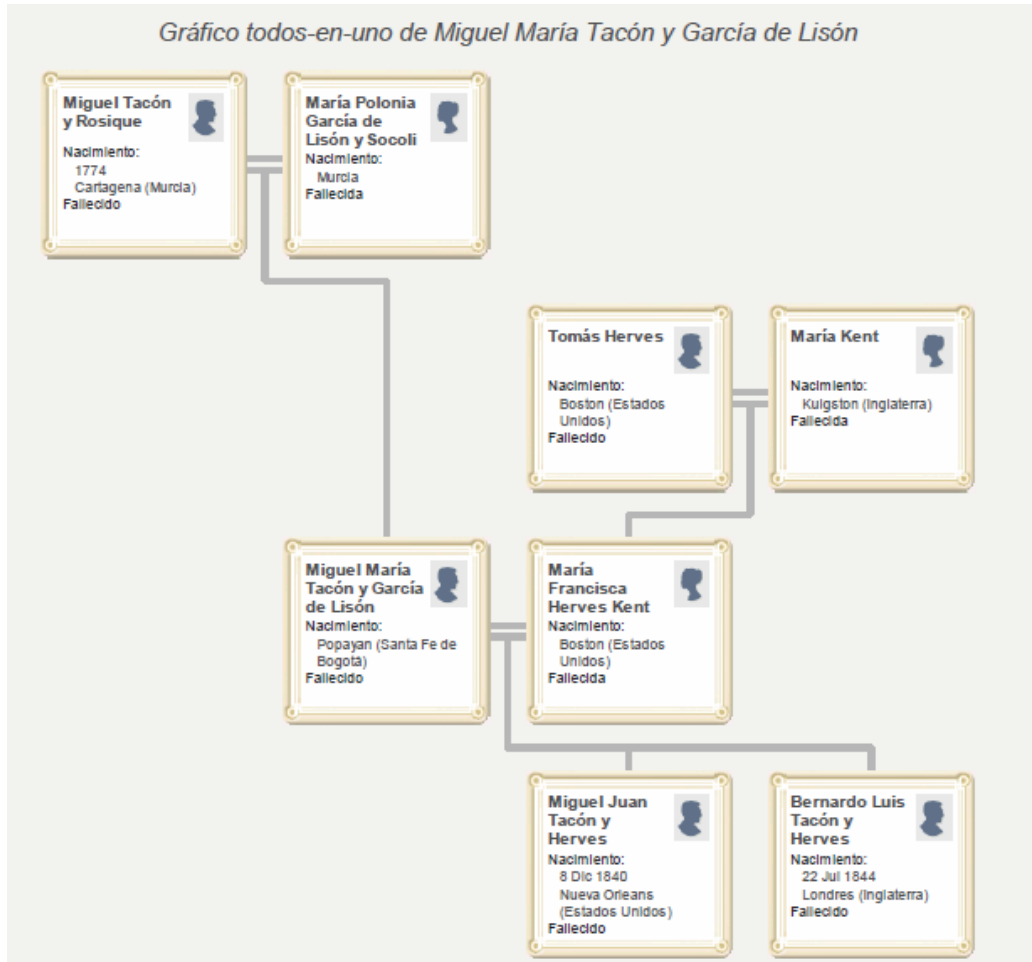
Gráfico todos-en-uno de Miguel María Tacón y García de Lisón

Miguel Tacón y Rosique
Nacimiento:
1774
Cartagena (Murcia)
Fallecido

María Polonia García de Lisón y Socoli
Nacimiento:
Murcia
Fallecida

Tomás Herves
Nacimiento:
Boston (Estados Unidos)
Fallecido

María Kent
Nacimiento:
Kuigston (Inglaterra)
Fallecida

Miguel María Tacón y García de Lisón
Nacimiento:
Popayan (Santa Fe de Bogota)
Fallecido

María Francisca Herves Kent
Nacimiento:
Boston (Estados Unidos)
Fallecida

Miguel Juan Tacón y Herves
Nacimiento:
8 Dic 1840
Nueva Orleans (Estados Unidos)
Fallecido

Bernardo Luis Tacón y Herves
Nacimiento:
22 Jul 1844
Londres (Inglaterra)
Fallecido